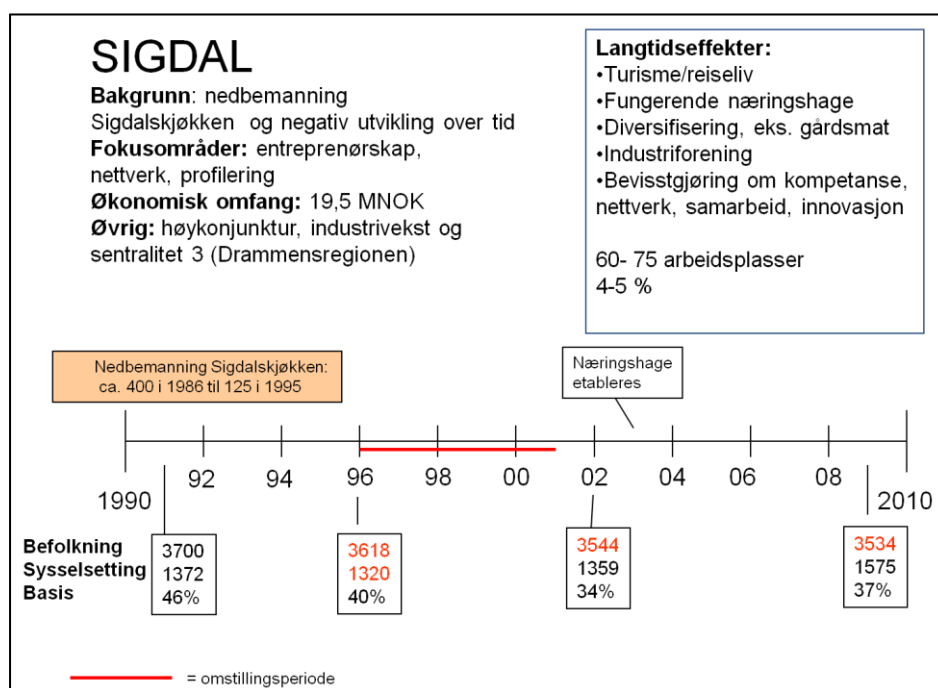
SIGDAL

**Bakgrunn**: nedbemanning Sigdalskjøkken og negativ utvikling over tid
**Fokusområder:** entreprenørskap, nettverk, profilering
**Økonomisk omfang:** 19,5 MNOK
**Øvrig:** høykonjunktur, industrivekst og sentralitet 3 (Drammensregionen)

**Langtidseffekter:**
•Turisme/reiseliv
•Fungerende næringshage
•Diversifisering, eks. gårdsmat
•Industriforening
•Bevisstgjøring om kompetanse, nettverk, samarbeid, innovasjon

60- 75 arbeidsplasser
4-5 %

Nedbemanning Sigdalskjøkken: ca. 400 i 1986 til 125 i 1995

Næringshage etableres

1990 92 94 96 98 00 02 04 06 08 2010

Befolkning
Sysselsetting
Basis

3700
1372
46%

3618
1320
40%

3544
1359
34%

3534
1575
37%

= omstillingsperiode